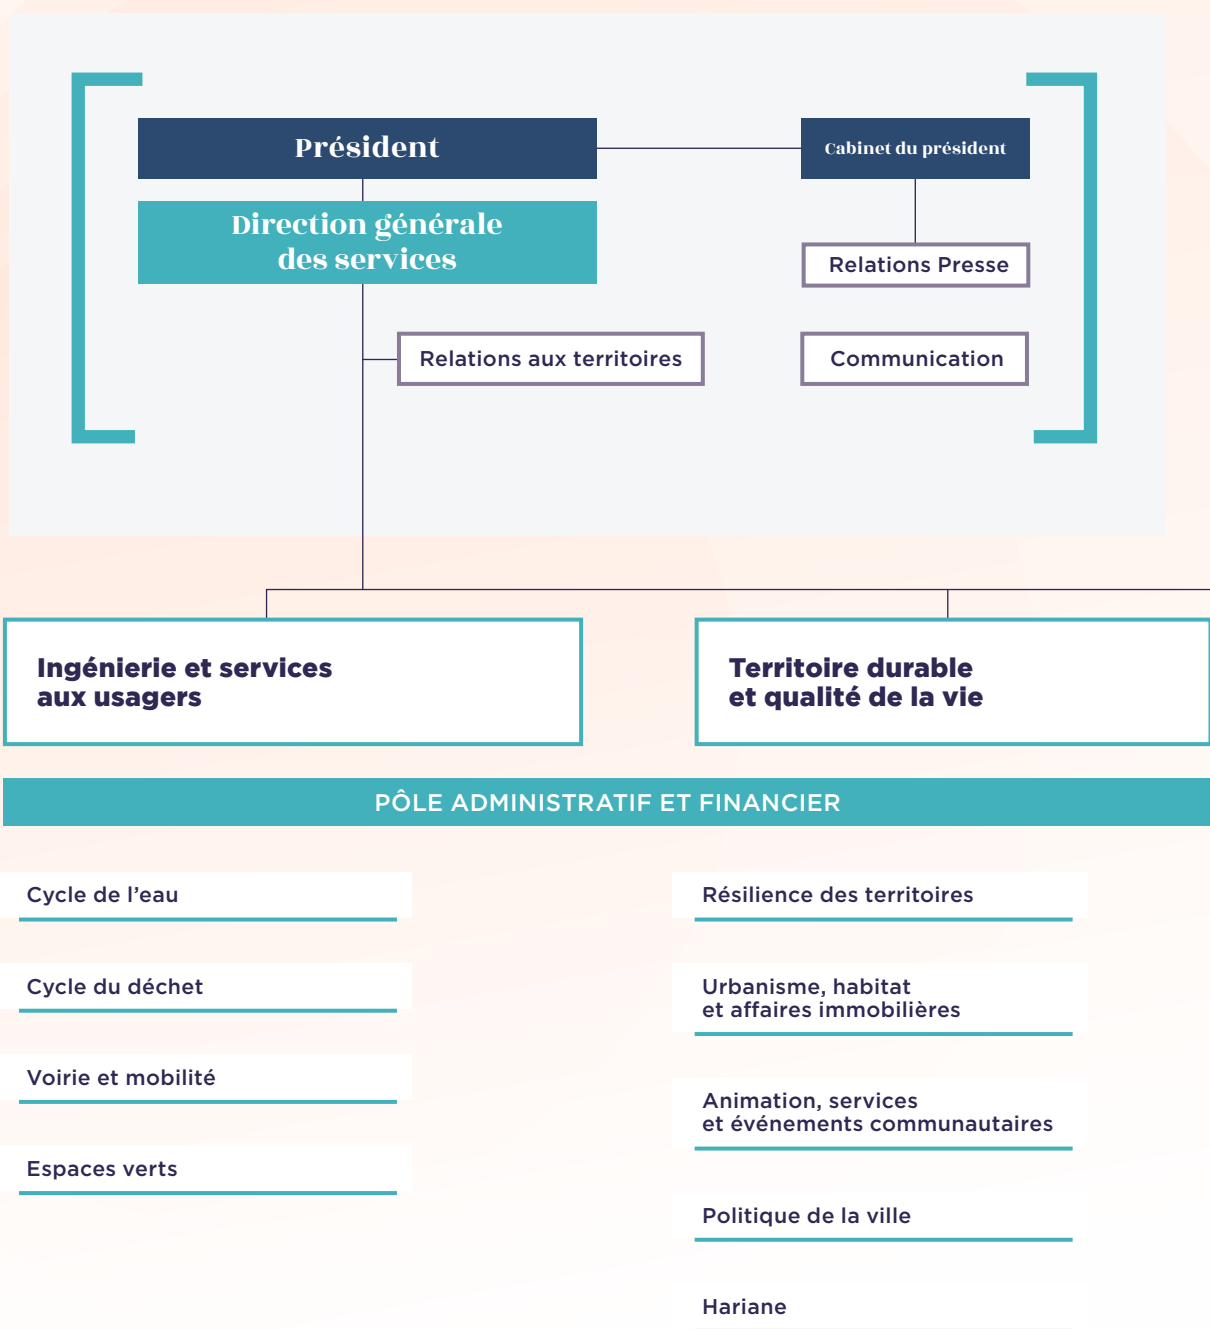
Président

Cabinet du président

Direction générale des services

Relations Presse

Relations aux territoires

Communication

Ingénierie et services aux usagers

Territoire durable et qualité de la vie

PÔLE ADMINISTRATIF ET FINANCIER

Cycle de l’eau

Cycle du déchet

Voirie et mobilité

Espaces verts

Résilience des territoires

Urbanisme, habitat et affaires immobilières

Animation, services et événements communautaires

Politique de la ville

Hariane